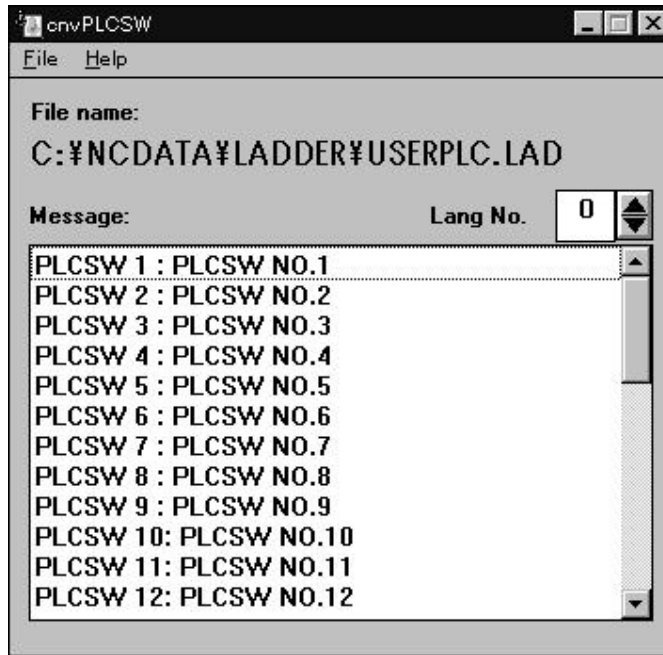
cnvPLCSW

File Help

File name:

C:¥NCDATA¥LADDER¥USERPLC.LAD

Message: Lang No. 0

PLCSW 1 : PLCSW NO.1
PLCSW 2 : PLCSW NO.2
PLCSW 3 : PLCSW NO.3
PLCSW 4 : PLCSW NO.4
PLCSW 5 : PLCSW NO.5
PLCSW 6 : PLCSW NO.6
PLCSW 7 : PLCSW NO.7
PLCSW 8 : PLCSW NO.8
PLCSW 9 : PLCSW NO.9
PLCSW 10: PLCSW NO.10
PLCSW 11: PLCSW NO.11
PLCSW 12: PLCSW NO.12